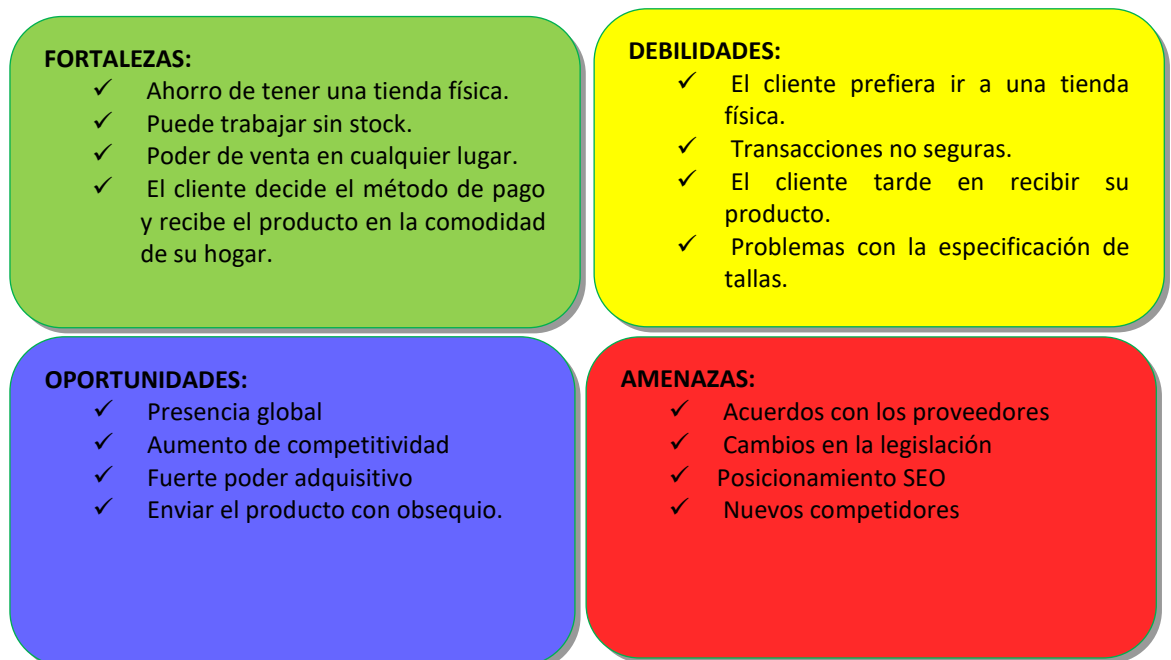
FORTALEZAS:
✓ Ahorro de tener una tienda física.
✓ Puede trabajar sin stock.
✓ Poder de venta en cualquier lugar.
✓ El cliente decide el método de pago y recibe el producto en la comodidad de su hogar.

DEBILIDADES:
✓ El cliente prefiera ir a una tienda física.
✓ Transacciones no seguras.
✓ El cliente tarde en recibir su producto.
✓ Problemas con la especificación de tallas.

OPORTUNIDADES:
✓ Presencia global
✓ Aumento de competitividad
✓ Fuerte poder adquisitivo
✓ Enviar el producto con obsequio.

AMENAZAS:
✓ Acuerdos con los proveedores
✓ Cambios en la legislación
✓ Posicionamiento SEO
✓ Nuevos competidores